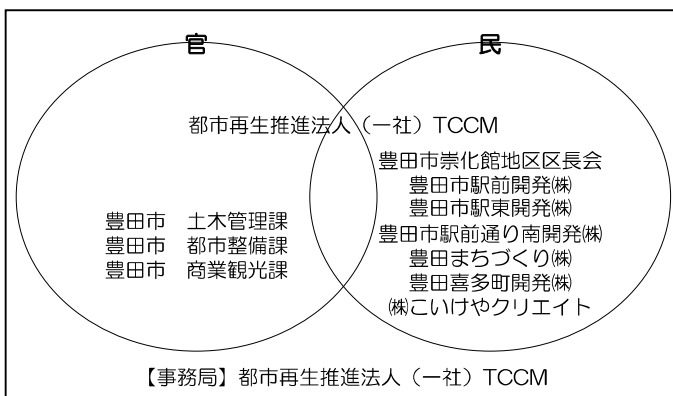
官

民

都市再生推進法人（一社）TCCM

豊田市崇化館地区区長会
豊田市駅前開発㈱
豊田市駅東開発㈱
豊田市駅前通り南開発㈱
豊田まちづくり㈱
豊田喜多町開発㈱
㈱こいけやクリエイト

豊田市　土木管理課
豊田市　都市整備課
豊田市　商業観光課

【事務局】都市再生推進法人（一社）TCCM